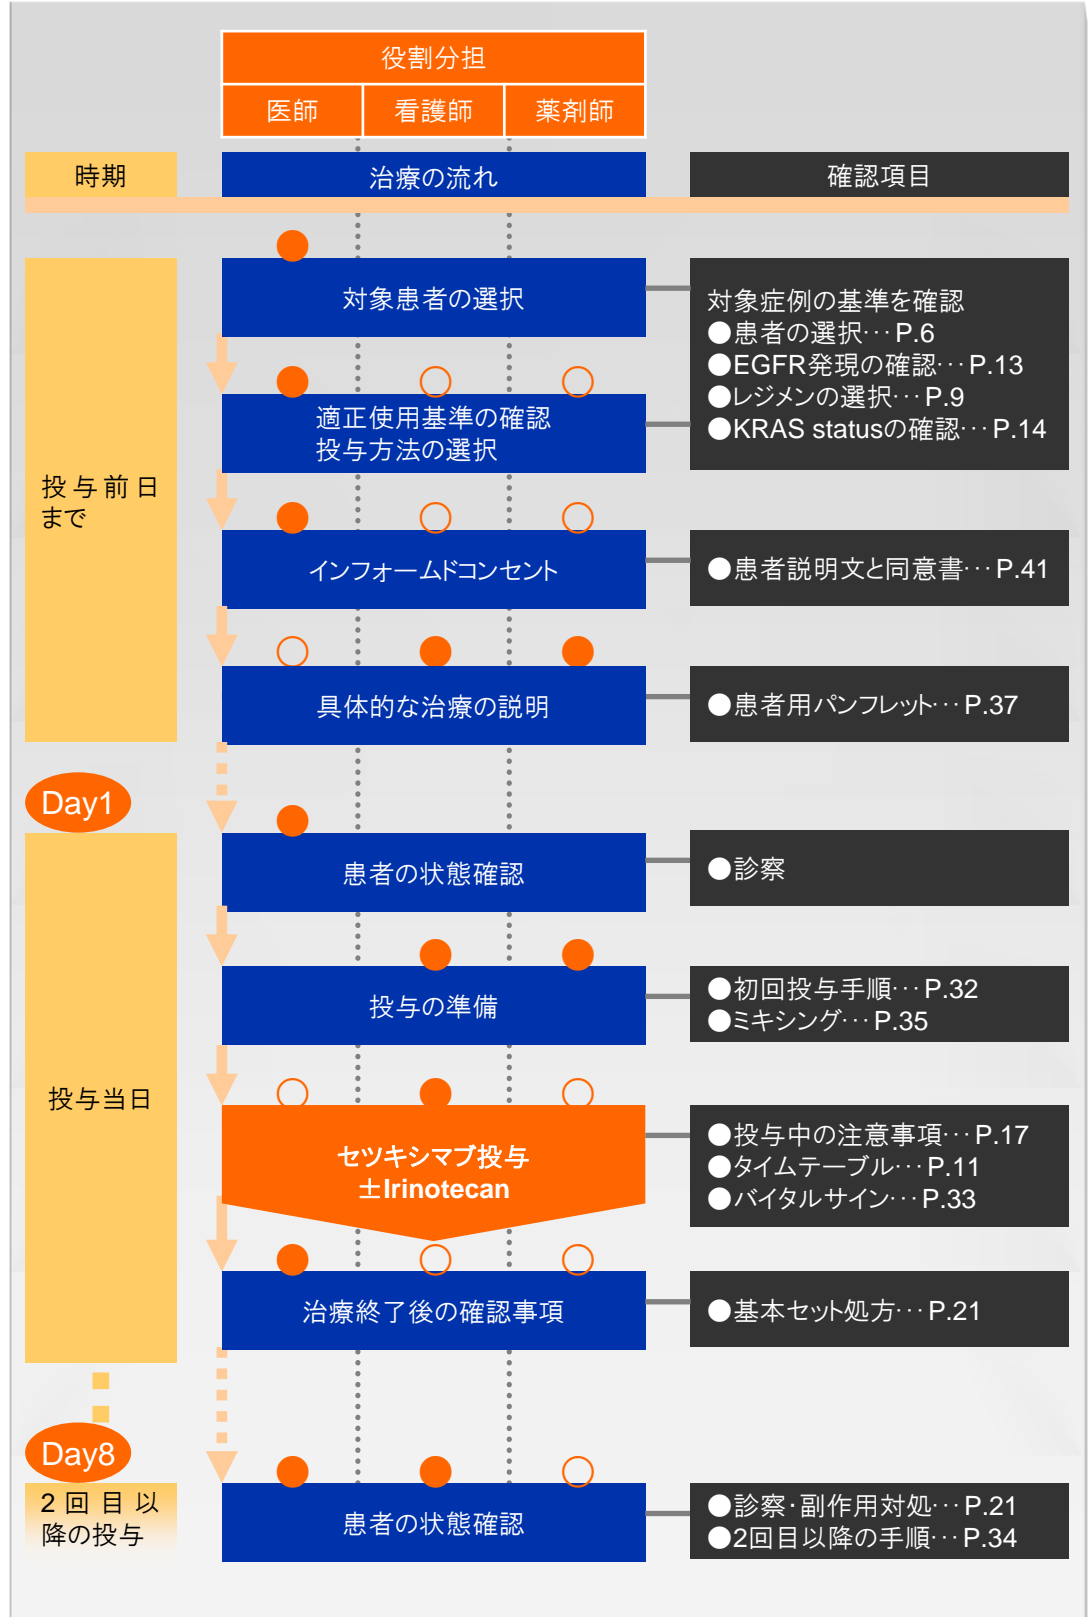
役割分担

| 医師 | 看護師 | 薬剤師 |
|---|---|---|

時期

治療の流れ

確認項目

対象患者の選択

対象症例の基準を確認
●患者の選択･･･P.6
●EGFR発現の確認･･･P.13
●レジメンの選択･･･P.9
●KRAS statusの確認･･･P.14

投与前日まで

適正使用基準の確認
投与方法の選択

インフォームドコンセント

●患者説明文と同意書･･･P.41

具体的な治療の説明

●患者用パンフレット･･･P.37

Day1

患者の状態確認

●診察

投与当日

投与の準備

●初回投与手順･･･P.32
●ミキシング･･･P.35

セツキシマブ投与
±Irinotecan

●投与中の注意事項･･･P.17
●タイムテーブル･･･P.11
●バイタルサイン･･･P.33

治療終了後の確認事項

●基本セット処方･･･P.21

Day8

2回目以降の投与

患者の状態確認

●診察･副作用対処･･･P.21
●2回目以降の手順･･･P.34